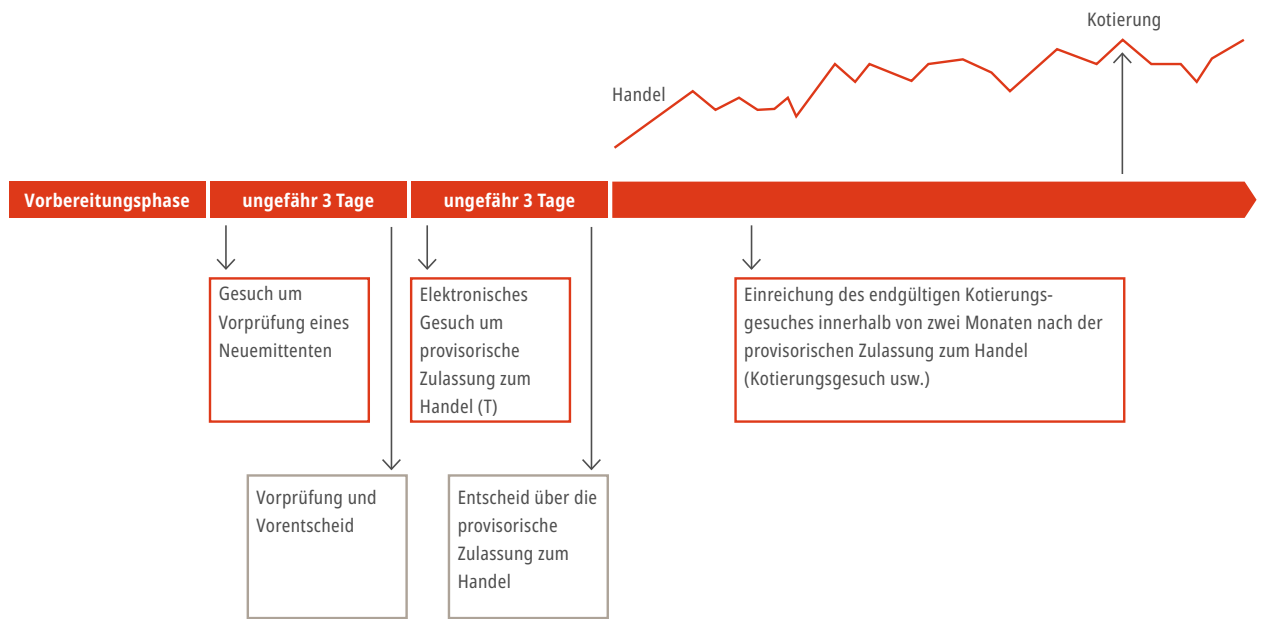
Kotierung

Handel

Vorbereitungsphase

ungefähr 3 Tage

ungefähr 3 Tage

Gesuch um Vorprüfung eines Neuemittenten

Elektronisches Gesuch um provisorische Zulassung zum Handel (T)

Einreichung des endgültigen Kotierungsgesuches innerhalb von zwei Monaten nach der provisorischen Zulassung zum Handel (Kotierungsgesuch usw.)

Vorprüfung und Vorentscheid

Entscheid über die provisorische Zulassung zum Handel